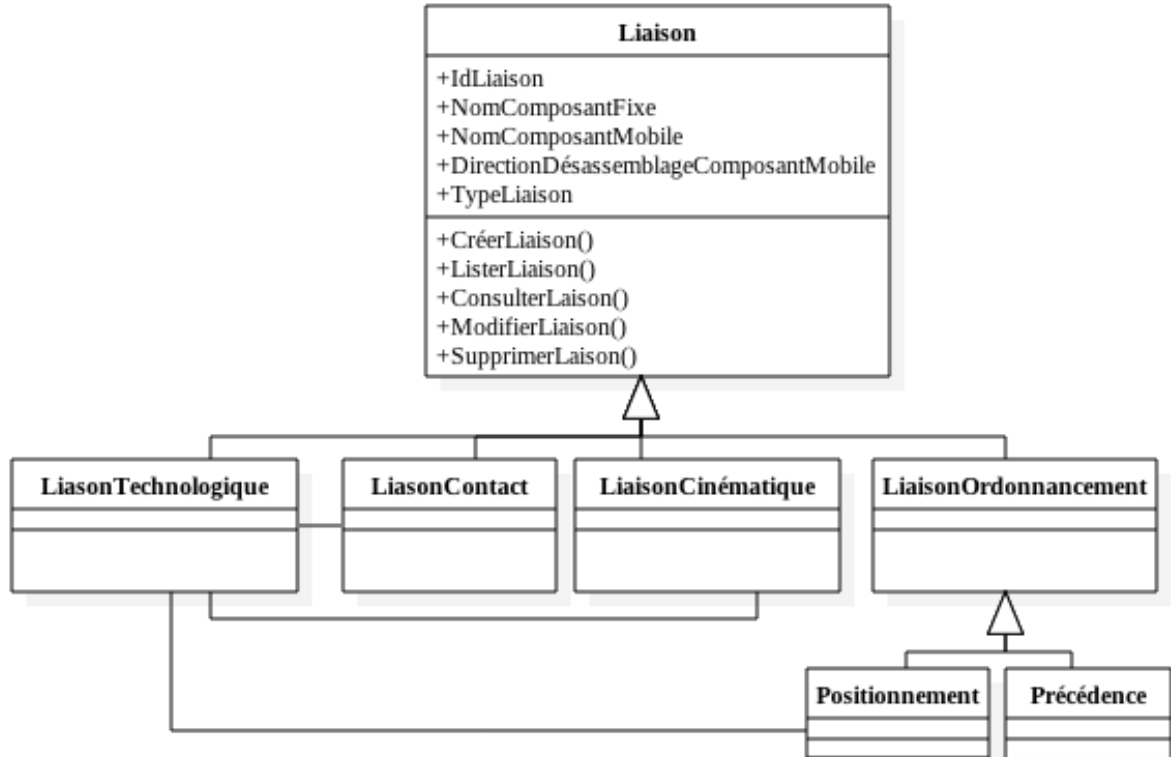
Liaison

+IdLiaison
+NomComposantFixe
+NomComposantMobile
+DirectionDésassemblageComposantMobile
+TypeLiaison

+CréerLiaison()
+ListerLiaison()
+ConsulterLaison()
+ModifierLiaison()
+SupprimerLaison()

LiasonTechnologique

LiasonContact

LiaisonCinématique

LiaisonOrdonnancement

Positionnement

Précédence